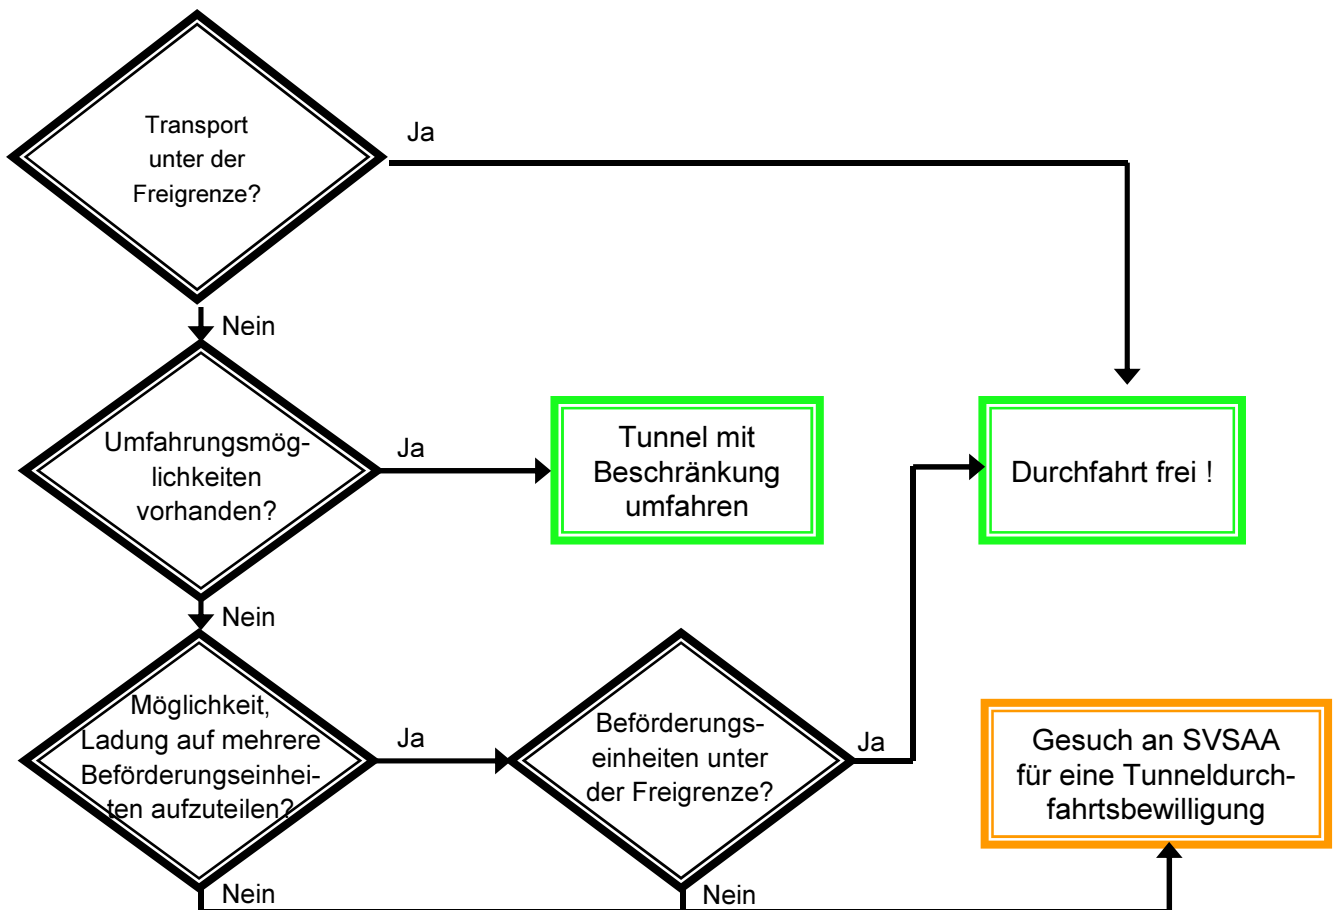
Transport unter der Freigrenze?

Ja

Nein

Umfahrungsmöglichkeiten vorhanden?

Ja

Tunnel mit Beschränkung umfahren

Durchfahrt frei !

Nein

Möglichkeit, Ladung auf mehrere Beförderungseinheiten aufzuteilen?

Ja

Beförderungseinheiten unter der Freigrenze?

Ja

Gesuch an SVSAA für eine Tunneldurchfahrtsbewilligung

Nein

Nein